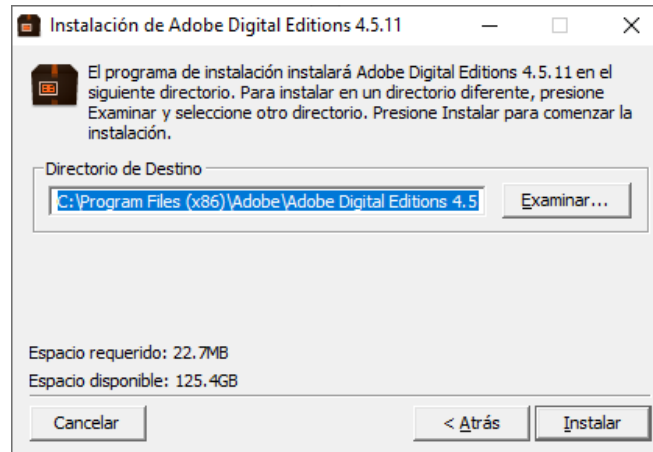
Instalación de Adobe Digital Editions 4.5.11

El programa de instalación instalará Adobe Digital Editions 4.5.11 en el siguiente directorio. Para instalar en un directorio diferente, presione Examinar y seleccione otro directorio. Presione Instalar para comenzar la instalación.

Directorio de Destino

C:\Program Files (x86)\Adobe\Adobe Digital Editions 4.5

Examinar...

Espacio requerido: 22.7MB

Espacio disponible: 125.4GB

Cancelar

< Atrás

Instalar